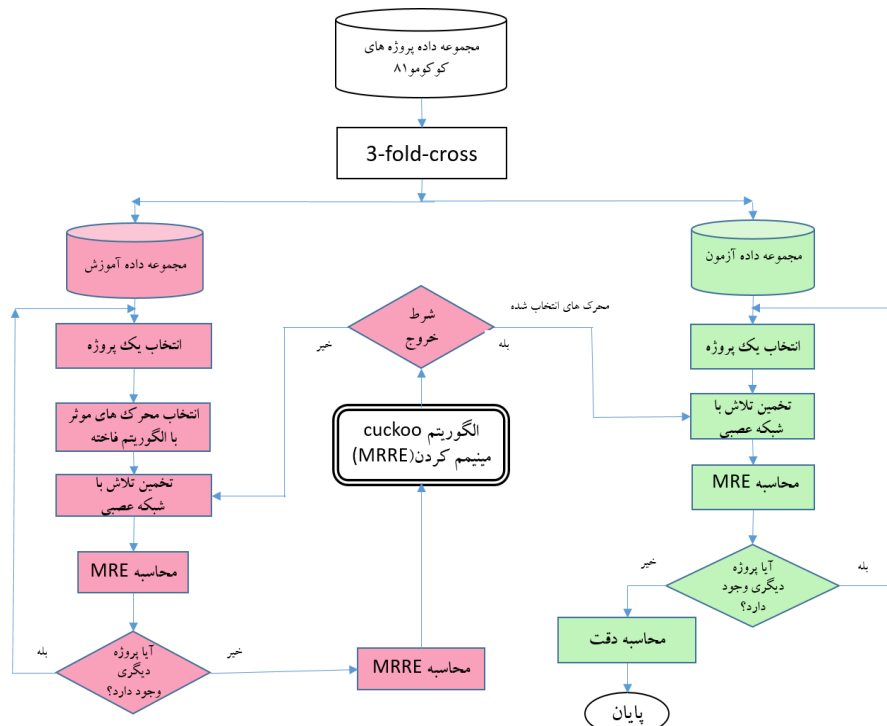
مجموعه داده پروژه های کوکومو۸۱

3-fold-cross

مجموعه داده آموزش

مجموعه داده آزمون

محرک های انتخاب شده

شرط خروج

خیر

بله

انتخاب یک پروژه

انتخاب محرک های موثر با الگوریتم فاخته

تخمین تلاش با شبکه عصبی

محاسبه MRE

الگوریتم cuckoo مینیمم کردن(MRRE)

انتخاب یک پروژه

تخمین تلاش با شبکه عصبی

محاسبه MRE

خیر

بله

آیا پروژه دیگری وجود دارد؟

محاسبه دقت

پایان

بله

خیر

آیا پروژه دیگری وجود دارد؟

محاسبه MRRE